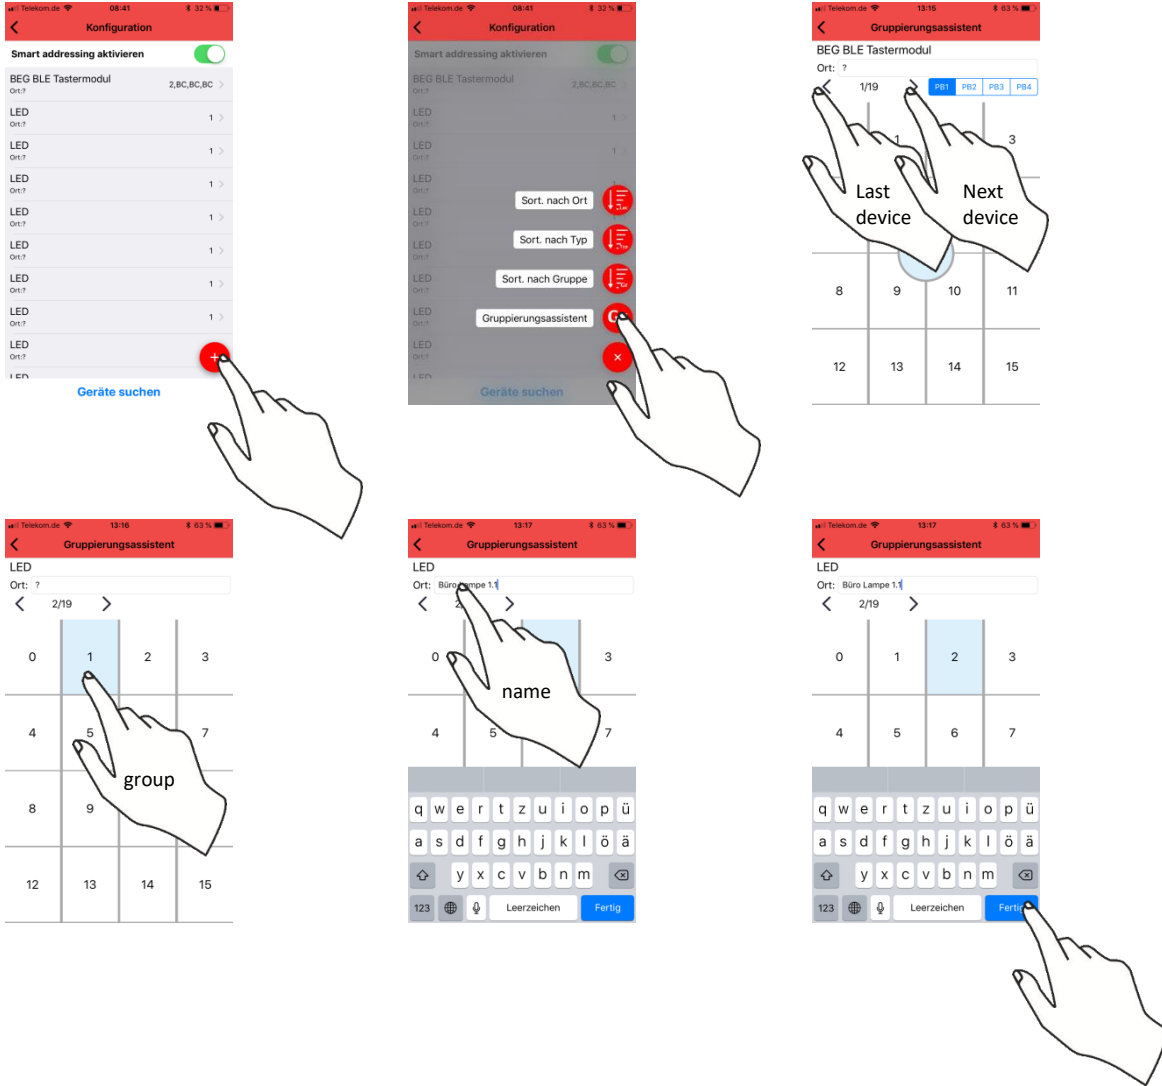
Telekom.de 08:41 32 %
Konfiguration
Smart addressing aktivieren
BEG BLE Tastermodul Ort:? 2,BC,BC,BC
LED Ort:? 1
LED Ort:? 1
LED Ort:? 1
LED Ort:? 1
LED Ort:? 1
LED Ort:? 1
LED Ort:? 1
LED Ort:?
Geräte suchen

Telekom.de 08:41 32 %
Konfiguration
Smart addressing aktivieren
BEG BLE Tastermodul Ort:? 2,BC,BC,BC
LED Ort:? 1
LED Ort:? 1
LED Ort:?
LED Ort:?
LED Ort:?
LED Ort:?
LED Ort:?
LED Ort:?
Sort. nach Ort
Sort. nach Typ
Sort. nach Gruppe
Gruppierungsassistent
Geräte suchen

Telekom.de 13:15 63 %
Gruppierungsassistent
BEG BLE Tastermodul
Ort: ?
1/19
PB1 PB2 PB3 PB4
1 3
Last device
Next device
8 9 10 11
12 13 14 15

Telekom.de 13:16 63 %
Gruppierungsassistent
LED
Ort: ?
2/19
0 1 2 3
4 5 7
group
8 9
12 13 14 15

Telekom.de 13:17 63 %
Gruppierungsassistent
LED
Ort: Büro Lampe 1.1
0 3
name
4 5 7
q w e r t z u i o p ü
a s d f g h j k l ö ä
y x c v b n m
123 Leerzeichen Fertig

Telekom.de 13:17 63 %
Gruppierungsassistent
LED
Ort: Büro Lampe 1.1
2/19
0 1 2 3
4 5 6 7
q w e r t z u i o p ü
a s d f g h j k l ö ä
y x c v b n m
123 Leerzeichen Ferti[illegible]